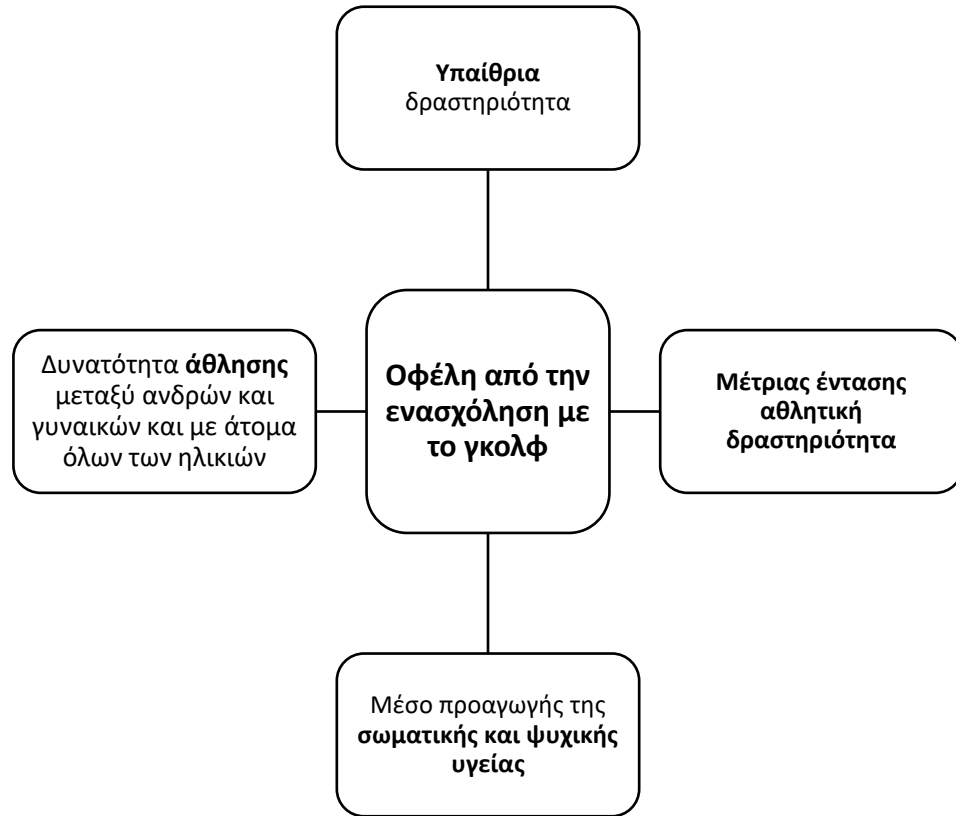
Υπαίθρια δραστηριότητα

Δυνατότητα άθλησης μεταξύ ανδρών και γυναικών και με άτομα όλων των ηλικιών

Οφέλη από την ενασχόληση με το γκολφ

Μέτριας έντασης αθλητική δραστηριότητα

Μέσο προαγωγής της σωματικής και ψυχικής υγείας